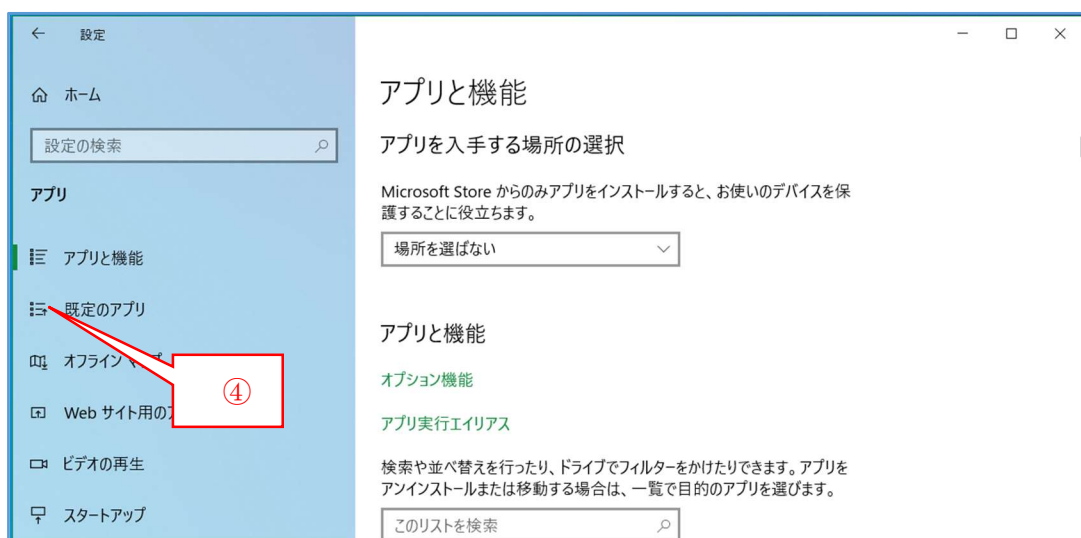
← 設定

ホーム

設定の検索

アプリ

アプリと機能

既定のアプリ

オフライン マ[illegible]

Web サイト用の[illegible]

ビデオの再生

スタートアップ

④

アプリと機能

アプリを入手する場所の選択

Microsoft Store からのみアプリをインストールすると、お使いのデバイスを保護することに役立ちます。

場所を選ばない

アプリと機能

オプション機能

アプリ実行エイリアス

検索や並べ替えを行ったり、ドライブでフィルターをかけたりできます。アプリをアンインストールまたは移動する場合は、一覧で目的のアプリを選びます。

このリストを検索